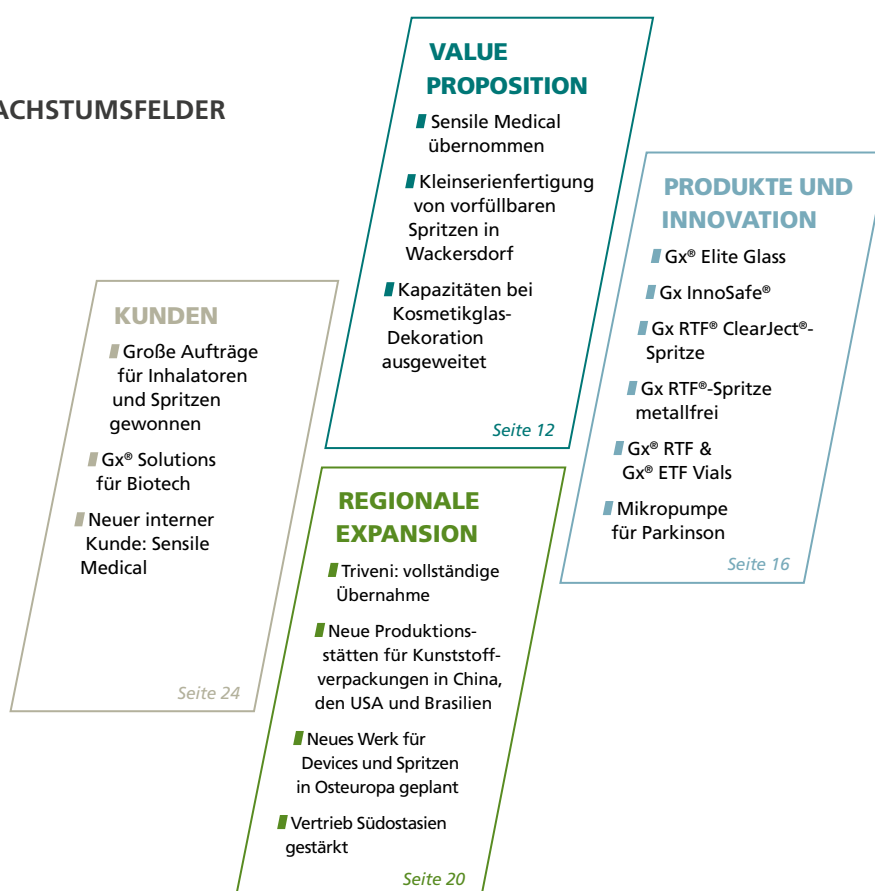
ACHSTUMSFELDER

VALUE PROPOSITION

Sensile Medical übernommen

Kleinserienfertigung von vorfüllbaren Spritzen in Wackersdorf

Kapazitäten bei Kosmetikglas-Dekoration ausgeweitet

Seite 12

PRODUKTE UND INNOVATION

Gx® Elite Glass

Gx InnoSafe®

Gx RTF® ClearJect®-Spritze

Gx RTF®-Spritze metallfrei

Gx® RTF & Gx® ETF Vials

Mikropumpe für Parkinson

Seite 16

KUNDEN

Große Aufträge für Inhalatoren und Spritzen gewonnen

Gx® Solutions für Biotech

Neuer interner Kunde: Sensile Medical

Seite 24

REGIONALE EXPANSION

Triveni: vollständige Übernahme

Neue Produktionsstätten für Kunststoffverpackungen in China, den USA und Brasilien

Neues Werk für Devices und Spritzen in Osteuropa geplant

Vertrieb Südostasien gestärkt

Seite 20